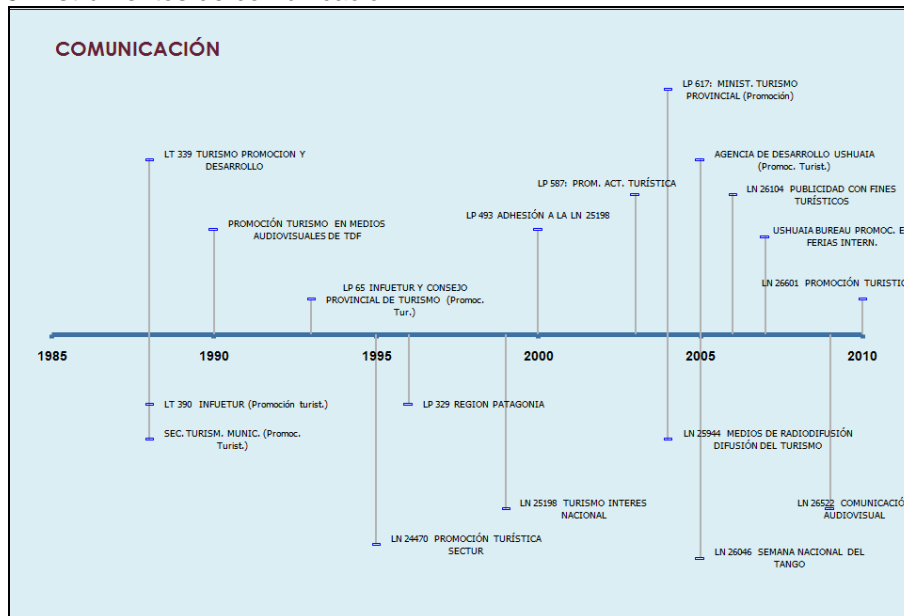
COMUNICACIÓN

LP 617: MINIST. TURISMO PROVINCIAL (Promoción)

LT 339 TURISMO PROMOCION Y DESARROLLO

AGENCIA DE DESARROLLO USHUAIA (Promoc. Turist.)

LP 587: PROM. ACT. TURÍSTICA

LN 26104 PUBLICIDAD CON FINES TURÍSTICOS

PROMOCIÓN TURISMO EN MEDIOS AUDIOVISUALES DE TDF

LP 493 ADHESIÓN A LA LN 25198

USHUAIA BUREAU PROMOC. E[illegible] FERIAS INTERN.

LP 65 INFUETUR Y CONSEJO PROVINCIAL DE TURISMO (Promoc. Tur.)

LN 26601 PROMOCIÓN TURISTIC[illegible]

1985

1990

1995

2000

2005

2010

LT 390 INFUETUR (Promoción turist.)

LP 329 REGION PATAGONIA

SEC. TURISM. MUNIC. (Promoc. Turist.)

LN 25944 MEDIOS DE RADIODIFUSIÓN DIFUSIÓN DEL TURISMO

LN 25198 TURISMO INTERES NACIONAL

LN 26522 COMUNICACIÓ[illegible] AUDIOVISUAL

LN 24470 PROMOCIÓN TURÍSTICA SECTUR

LN 26046 SEMANA NACIONAL DEL TANGO